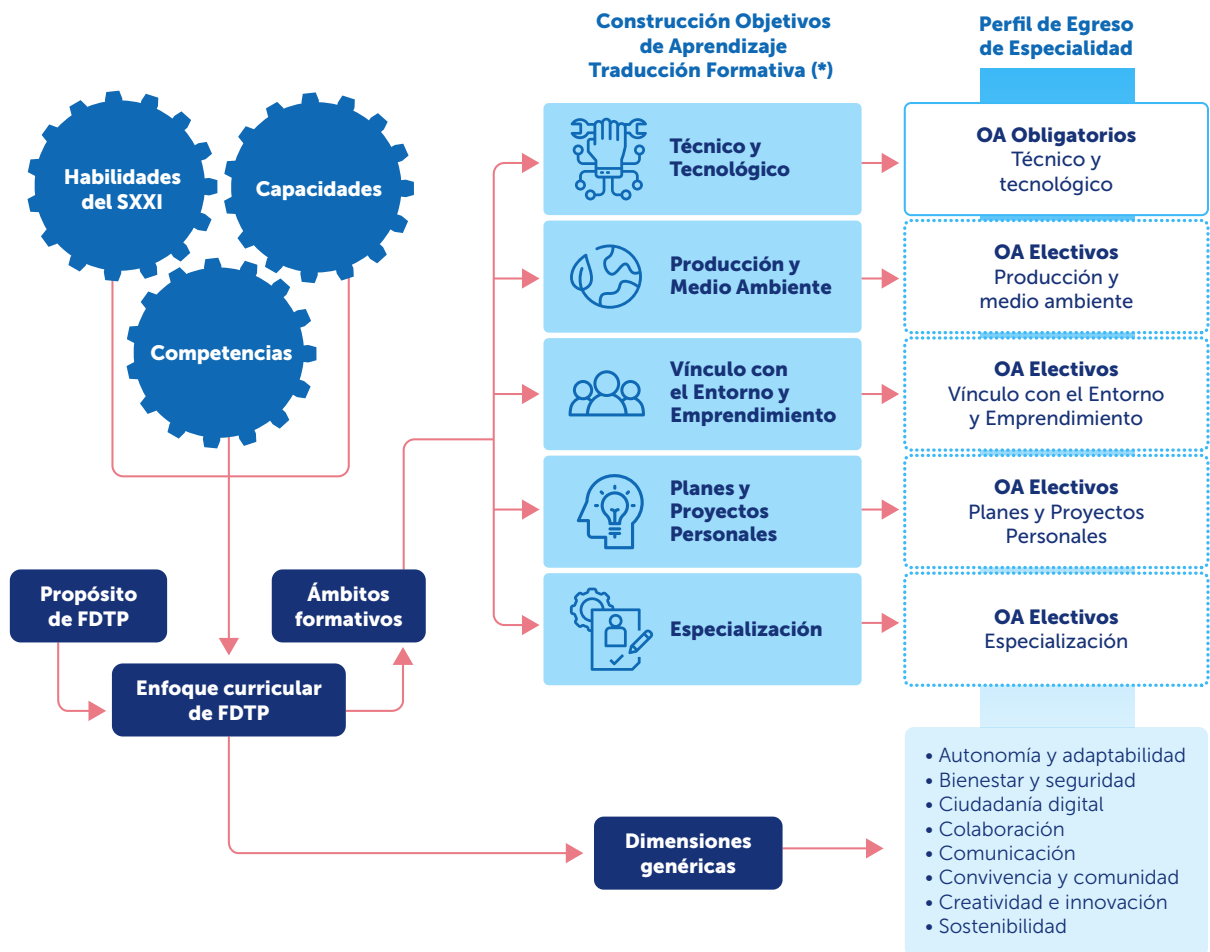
Construcción Objetivos de Aprendizaje Traducción Formativa (*)

Perfil de Egreso de Especialidad

Habilidades del SXXI

Capacidades

Competencias

Técnico y Tecnológico

OA Obligatorios
Técnico y tecnológico

Producción y Medio Ambiente

OA Electivos
Producción y medio ambiente

Vínculo con el Entorno y Emprendimiento

OA Electivos
Vínculo con el Entorno y Emprendimiento

Planes y Proyectos Personales

OA Electivos
Planes y Proyectos Personales

Propósito de FDTP

Ámbitos formativos

Especialización

OA Electivos
Especialización

Enfoque curricular de FDTP

Dimensiones genéricas

• Autonomía y adaptabilidad
• Bienestar y seguridad
• Ciudadanía digital
• Colaboración
• Comunicación
• Convivencia y comunidad
• Creatividad e innovación
• Sostenibilidad